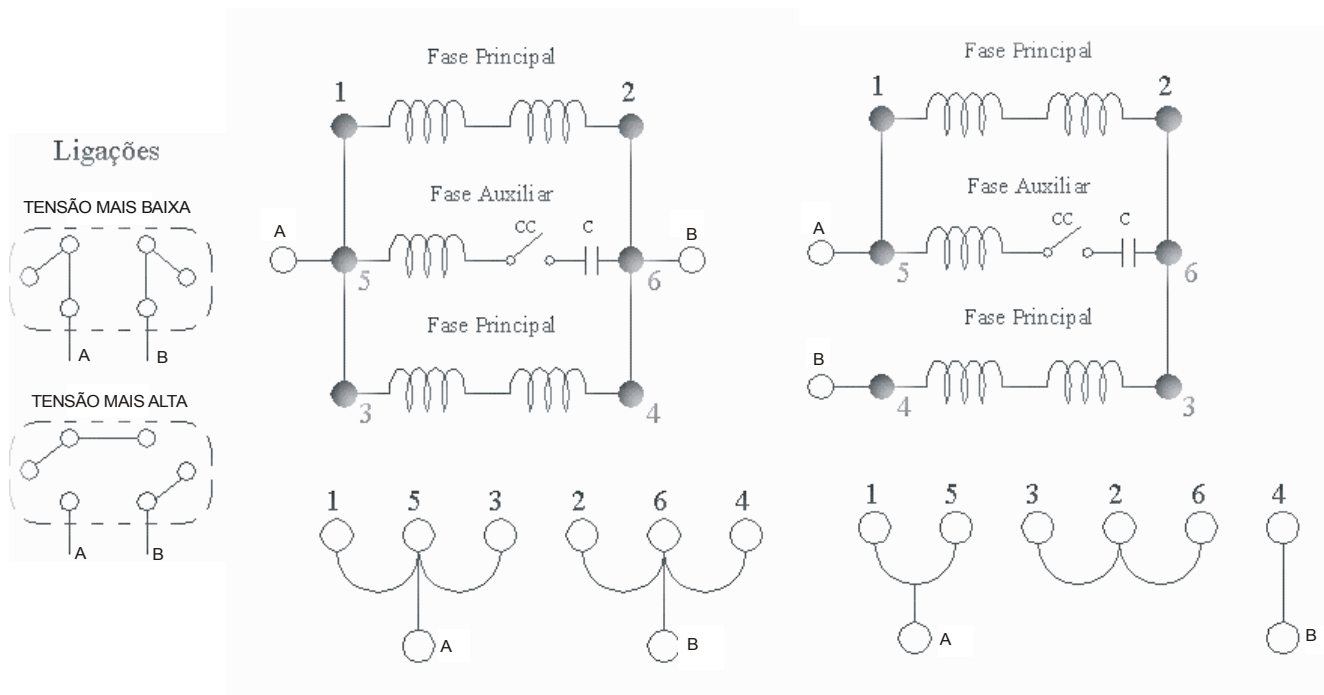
Ligações

TENSÃO MAIS BAIXA

A B

TENSÃO MAIS ALTA

A B

Fase Principal

1 2

Fase Auxiliar

A CC C B

5 6

Fase Principal

3 4

1 5 3 2 6 4

A B

Fase Principal

1 2

Fase Auxiliar

A CC C

5 6

Fase Principal

B

4 3

1 5 3 2 6 4

A B